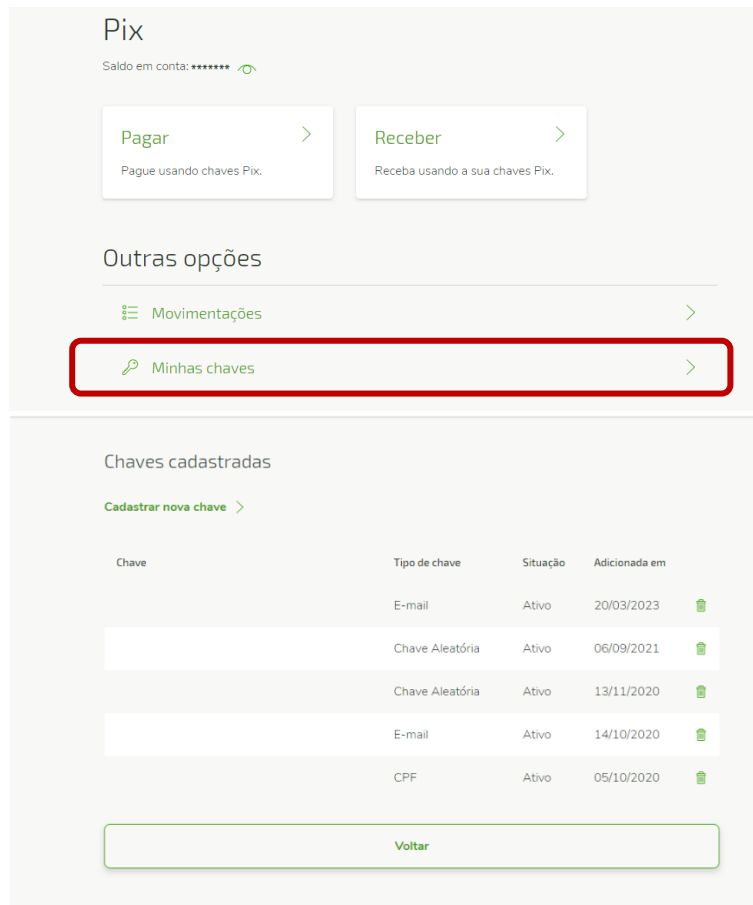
Pix

Saldo em conta: *******

Pagar
Pague usando chaves Pix.

Receber
Receba usando a sua chaves Pix.

Outras opções

Movimentações

Minhas chaves

Chaves cadastradas

Cadastrar nova chave

| Chave | Tipo de chave | Situação | Adicionada em |
|---|---|---|---|
| | E-mail | Ativo | 20/03/2023 |
| | Chave Aleatória | Ativo | 06/09/2021 |
| | Chave Aleatória | Ativo | 13/11/2020 |
| | E-mail | Ativo | 14/10/2020 |
| | CPF | Ativo | 05/10/2020 |

Voltar